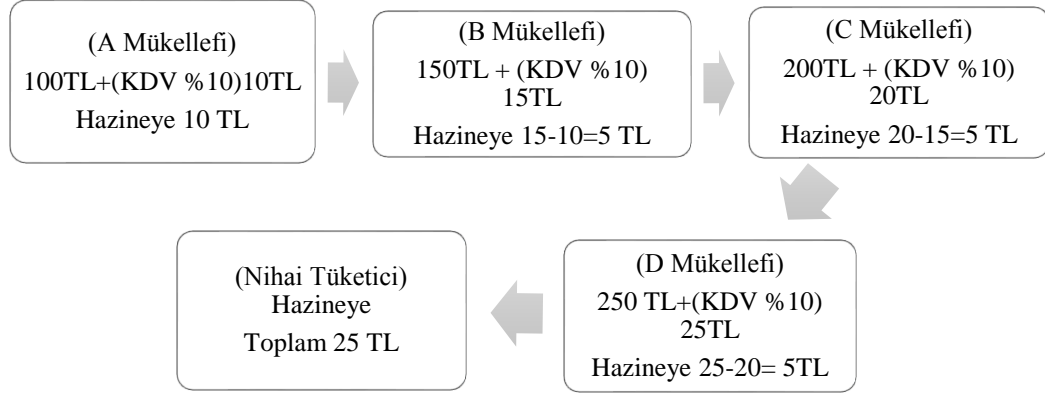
(A Mükellefi)
100TL+(KDV %10)10TL
Hazineye 10 TL

(B Mükellefi)
150TL + (KDV %10) 15TL
Hazineye 15-10=5 TL

(C Mükellefi)
200TL + (KDV %10) 20TL
Hazineye 20-15=5 TL

(D Mükellefi)
250 TL+(KDV %10) 25TL
Hazineye 25-20= 5TL

(Nihai Tüketici)
Hazineye
Toplam 25 TL